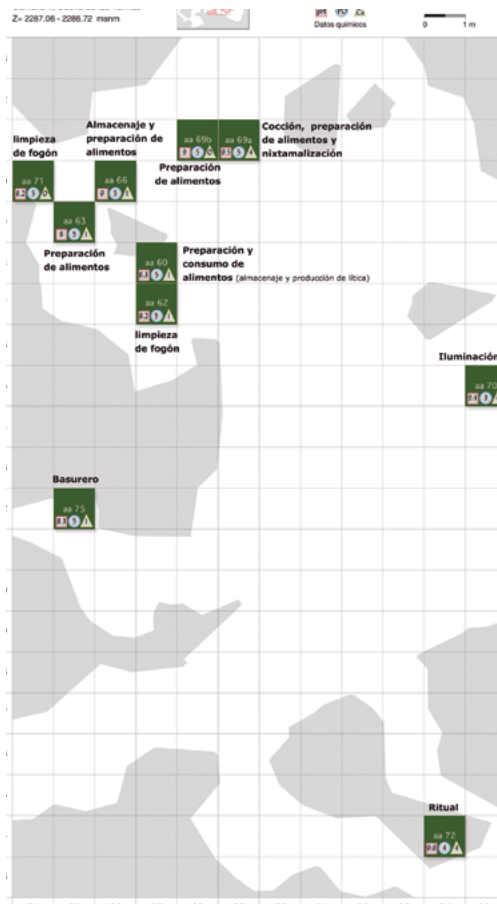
Z= 2287.06 - 2286.72 msnm

Datos químicos

0 1 m

limpieza de fogón

aa 71

Almacenaje y preparación de alimentos

aa 66

aa 69b

aa 69a

Cocción, preparación de alimentos y nixtamalización

Preparación de alimentos

aa 63

Preparación de alimentos

aa 60

Preparación y consumo de alimentos (almacenaje y producción de lítica)

aa 62

limpieza de fogón

Iluminación

aa 70

Basurero

aa 75

Ritual

aa 72